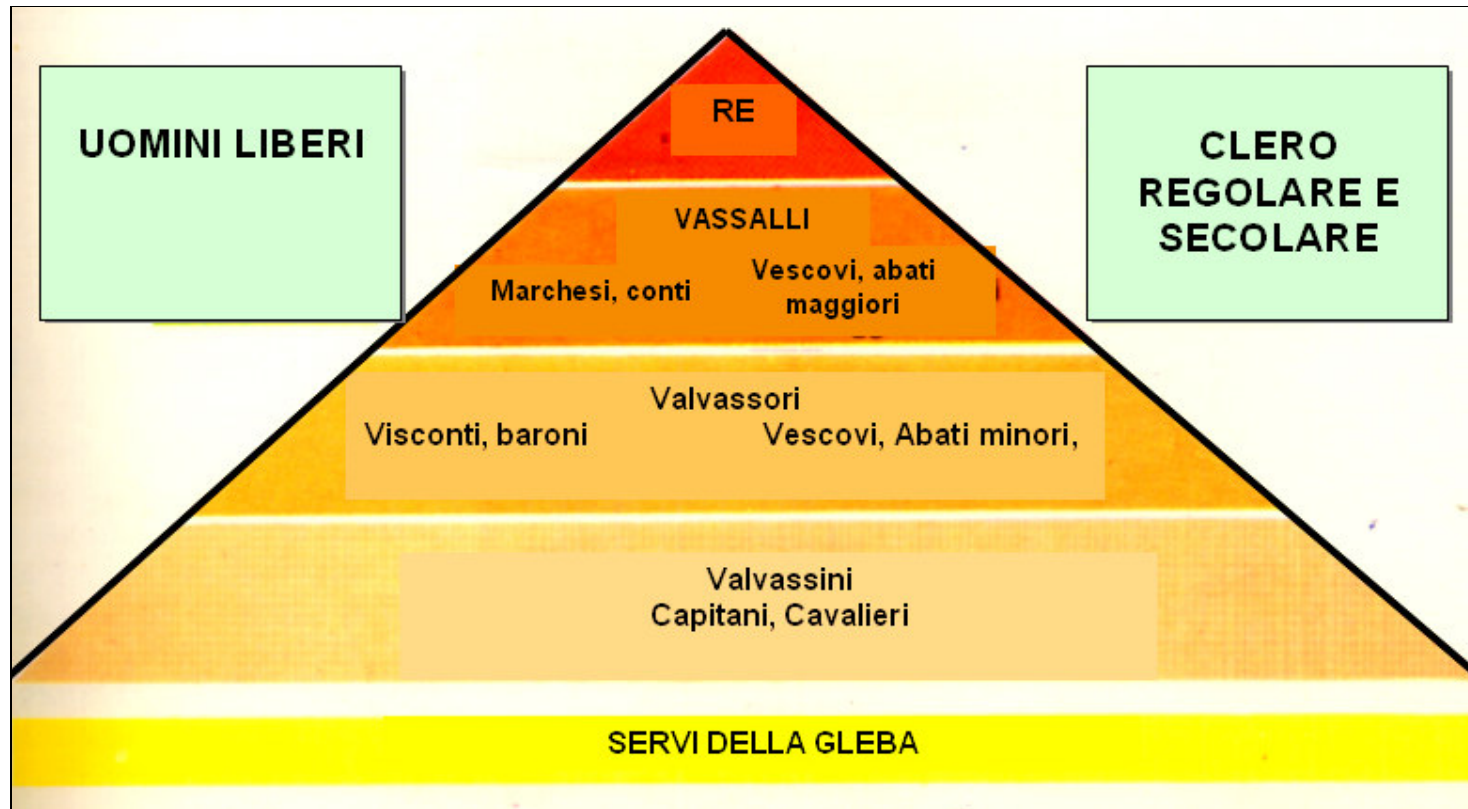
UOMINI LIBERI

RE

CLERO REGOLARE E SECOLARE

VASSALLI

Marchesi, conti

Vescovi, abati maggiori

Valvassori

Visconti, baroni

Vescovi, Abati minori,

Valvassini
Capitani, Cavalieri

SERVI DELLA GLEBA